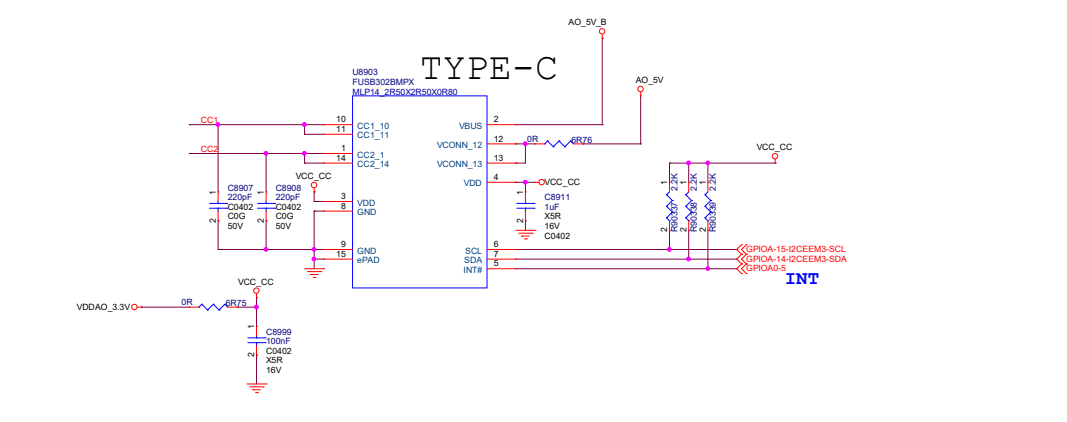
TYPE-C

U8903
FUSB302BMPX
MLP14_2R50X2R50X0R80

AO_5V_B
AO_5V

CC1
CC2

10 CC1_10
11 CC1_11
1 CC2_1
14 CC2_14
3 VDD
8 GND
9 GND
15 ePAD

2 VBUS
12 VCONN_12
13 VCONN_13
4 VDD
6 SCL
7 SDA
5 INT#

0R
R76

VCC_CC
VCC_CC
VCC_CC

C8907
220pF
C0402
C0G
50V

C8908
220pF
C0402
C0G
50V

C8911
1uF
X5R
16V
C0402

2.2K R9037
2.2K R9038
2.2K R9039

GPIOA-15-I2CEEM3-SCL
GPIOA-14-I2CEEM3-SDA
GPIOA0-5

INT

VCC_CC
VDDAO_3.3V
0R
R75

C8999
100nF
C0402
X5R
16V